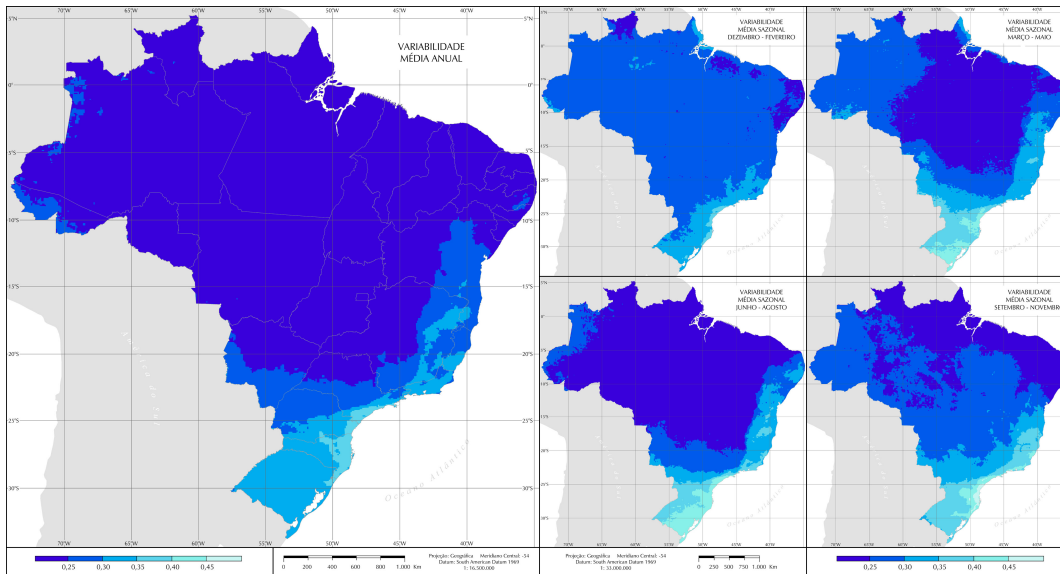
70°W 65°W 60°W 55°W 50°W 45°W 40°W

VARIABILIDADE
MÉDIA ANUAL

5°N
0°
5°S
10°S
15°S
20°S
25°S
30°S

Oceano Atlântico

70°W 65°W 60°W 55°W 50°W 45°W 40°W

0,25 0,30 0,35 0,40 0,45

0 200 400 600 800 1.000 Km

Projeção: Geográfica Meridiano Central: -54
Datum: South American Datum 1969
1: 16.500.000

VARIABILIDADE
MÉDIA SAZONAL
DEZEMBRO - FEVEREIRO

VARIABILIDADE
MÉDIA SAZONAL
MARÇO - MAIO

VARIABILIDADE
MÉDIA SAZONAL
JUNHO - AGOSTO

VARIABILIDADE
MÉDIA SAZONAL
SETEMBRO - NOVEMBRO

Oceano Atlântico

Projeção: Geográfica Meridiano Central: -54
Datum: South American Datum 1969
1: 33.000.000

0 250 500 750 1.000 Km

0,25 0,30 0,35 0,40 0,45